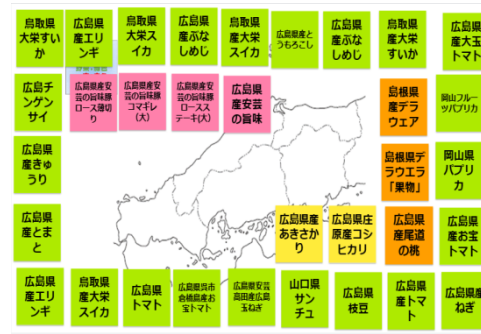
鳥取県大栄すいか

広島県産エリンギ

鳥取県大栄スイカ

広島県産ぶなしめじ

鳥取県産大栄スイカ

広島県産とうもろこし

広島県産ぶなしめじ

鳥取県産大栄すいか

広島県産大玉トマト

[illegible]

広島県産安芸の旨味豚ロース薄切り

広島県産安芸の旨味豚コマギレ(大)

広島県産安芸の旨味豚ロースステーキ(大)

広島県産安芸の旨味

広島チンゲンサイ

島根県産デラウェア

岡山フルーツパプリカ

広島県産きゅうり

島根県デラウエラ「果物」

岡山県パプリカ

広島県産とまと

広島県産あきさかり

広島県庄原産コシヒカリ

広島県産尾道の桃

広島県産お宝トマト

広島県産エリンギ

鳥取県産大栄スイカ

広島県トマト

広島県呉市倉橋島産お宝トマト

広島県安芸高田産広島玉ねぎ

山口県サンチュ

広島県枝豆

広島県産トマト

広島県産ねぎ